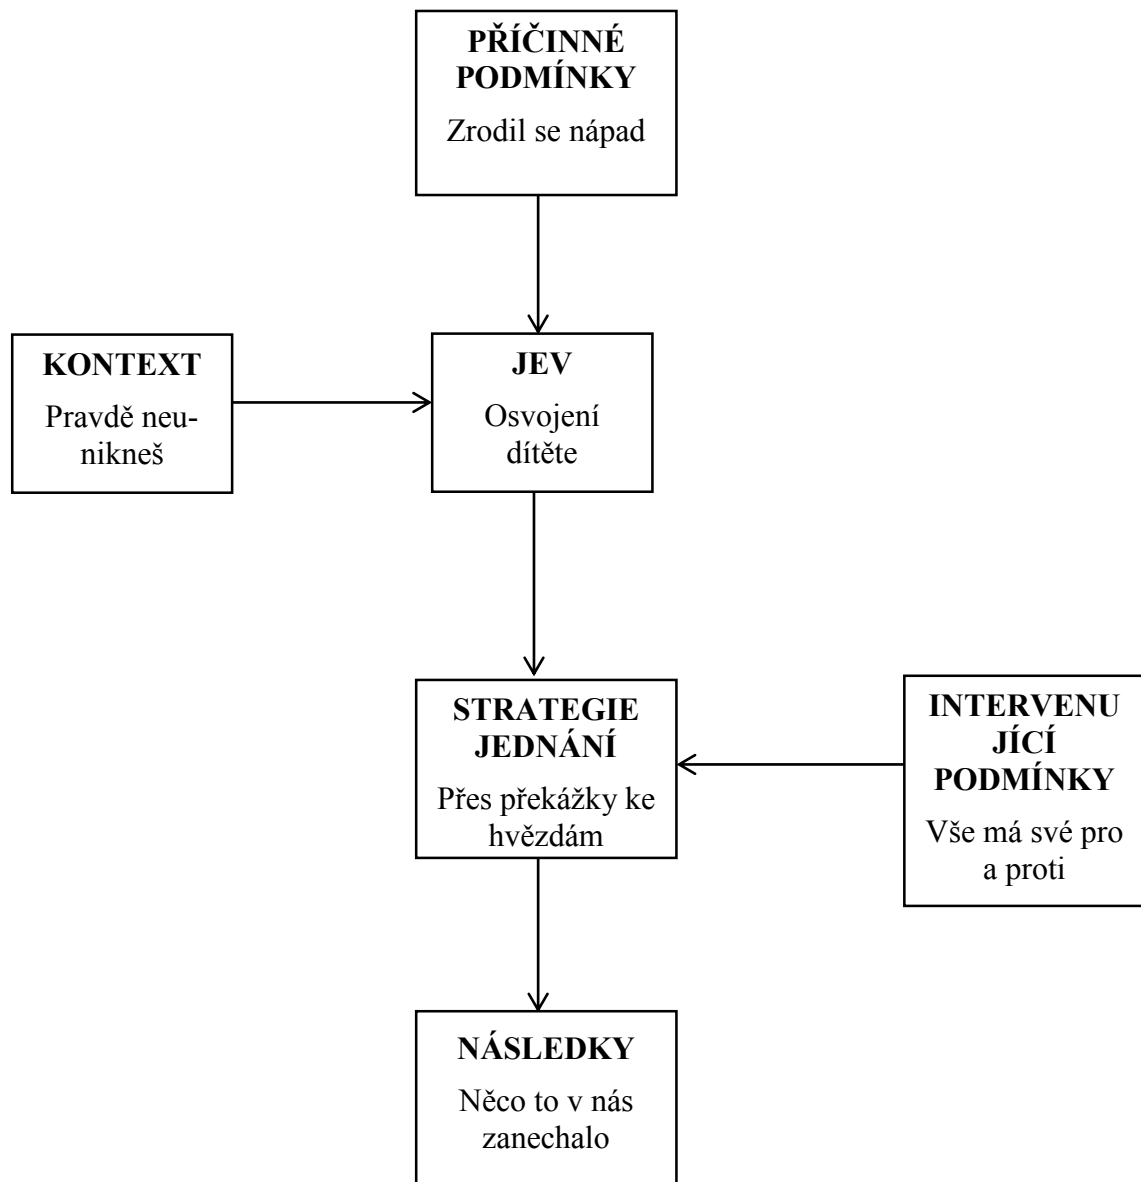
PŘÍČINNÉ PODMÍNKY

Zrodil se nápad

KONTEXT

Pravdě neunikneš

JEV

Osvojení dítěte

STRATEGIE JEDNÁNÍ

Přes překážky ke hvězdám

INTERVENUJÍCÍ PODMÍNKY

Vše má své pro a proti

NÁSLEDKY

Něco to v nás zanechalo